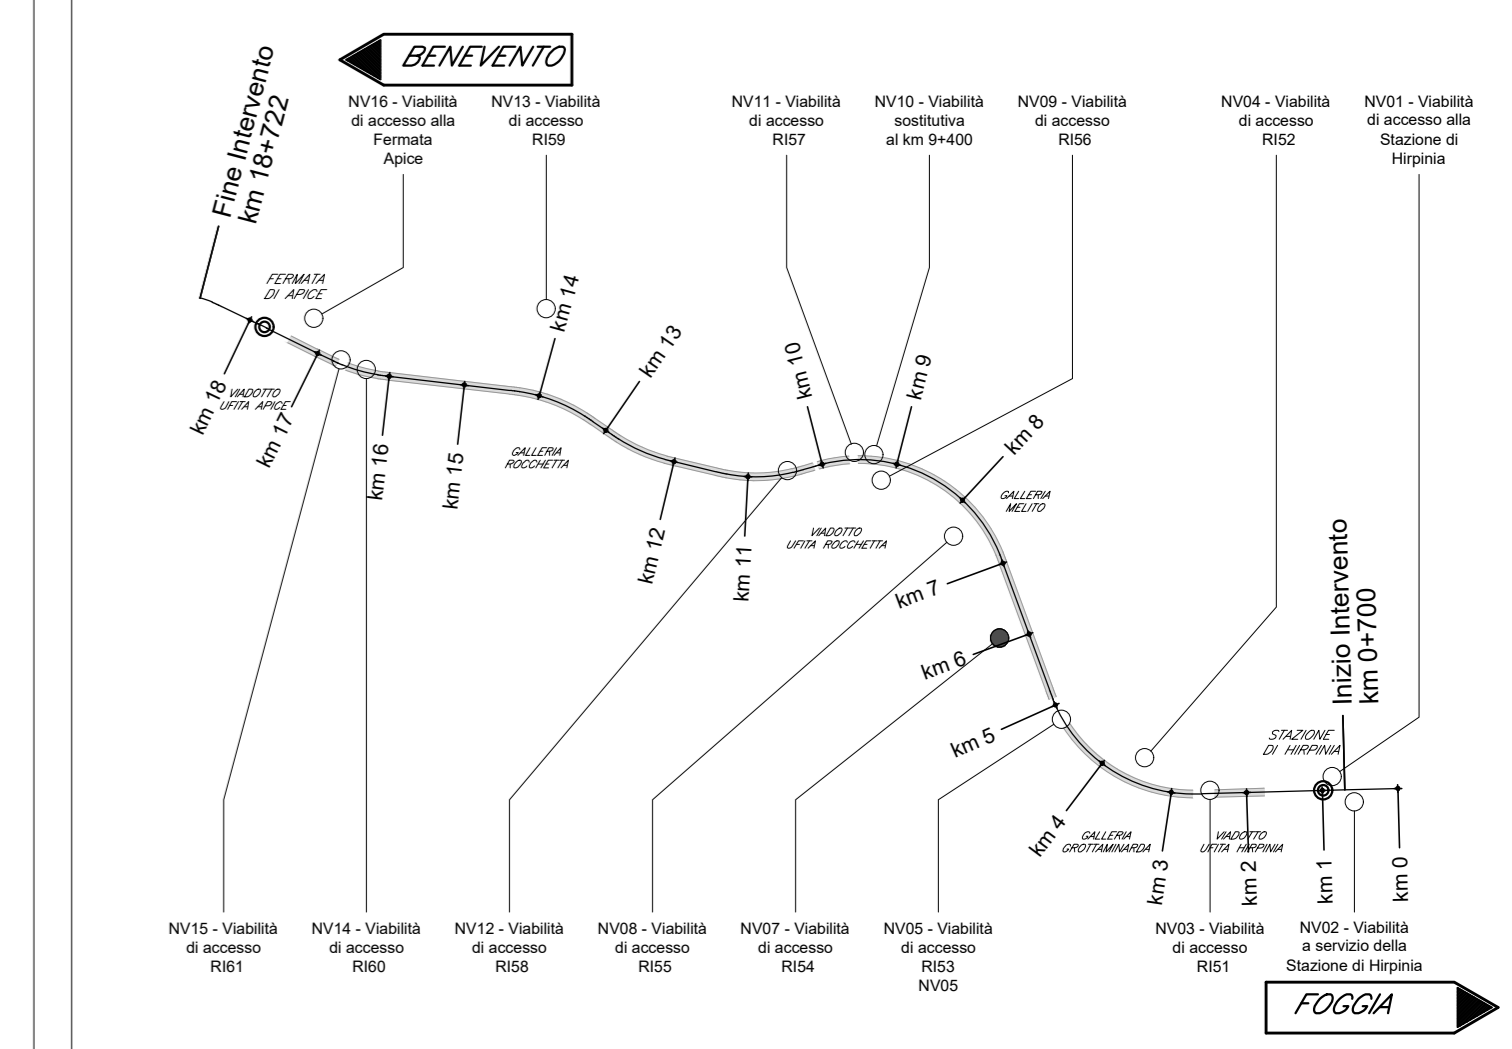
BENEVENTO

Fine Intervento
km 18+722

NV16 - Viabilità di accesso alla Fermata Apice

NV13 - Viabilità di accesso RI59

NV11 - Viabilità di accesso RI57

NV10 - Viabilità sostitutiva al km 9+400

NV09 - Viabilità di accesso RI56

NV04 - Viabilità di accesso RI52

NV01 - Viabilità di accesso alla Stazione di Hirpinia

FERMATA DI APICE

km 14

km 13

km 10

km 9

km 8

km 18

VIADOTTO UFITA APICE

km 17

km 16

km 15

GALLERIA ROCCHETTA

km 12

km 11

VIADOTTO UFITA ROCCHETTA

GALLERIA MELITO

km 7

km 6

km 5

Inizio Intervento
km 0+700

STAZIONE DI HIRPINIA

km 4

GALLERIA GROTTAMINARDA

km 3

VIADOTTO UFITA HIRPINIA

km 2

km 1

km 0

NV15 - Viabilità di accesso RI61

NV14 - Viabilità di accesso RI60

NV12 - Viabilità di accesso RI58

NV08 - Viabilità di accesso RI55

NV07 - Viabilità di accesso RI54

NV05 - Viabilità di accesso RI53 NV05

NV03 - Viabilità di accesso RI51

NV02 - Viabilità a servizio della Stazione di Hirpinia

FOGGIA